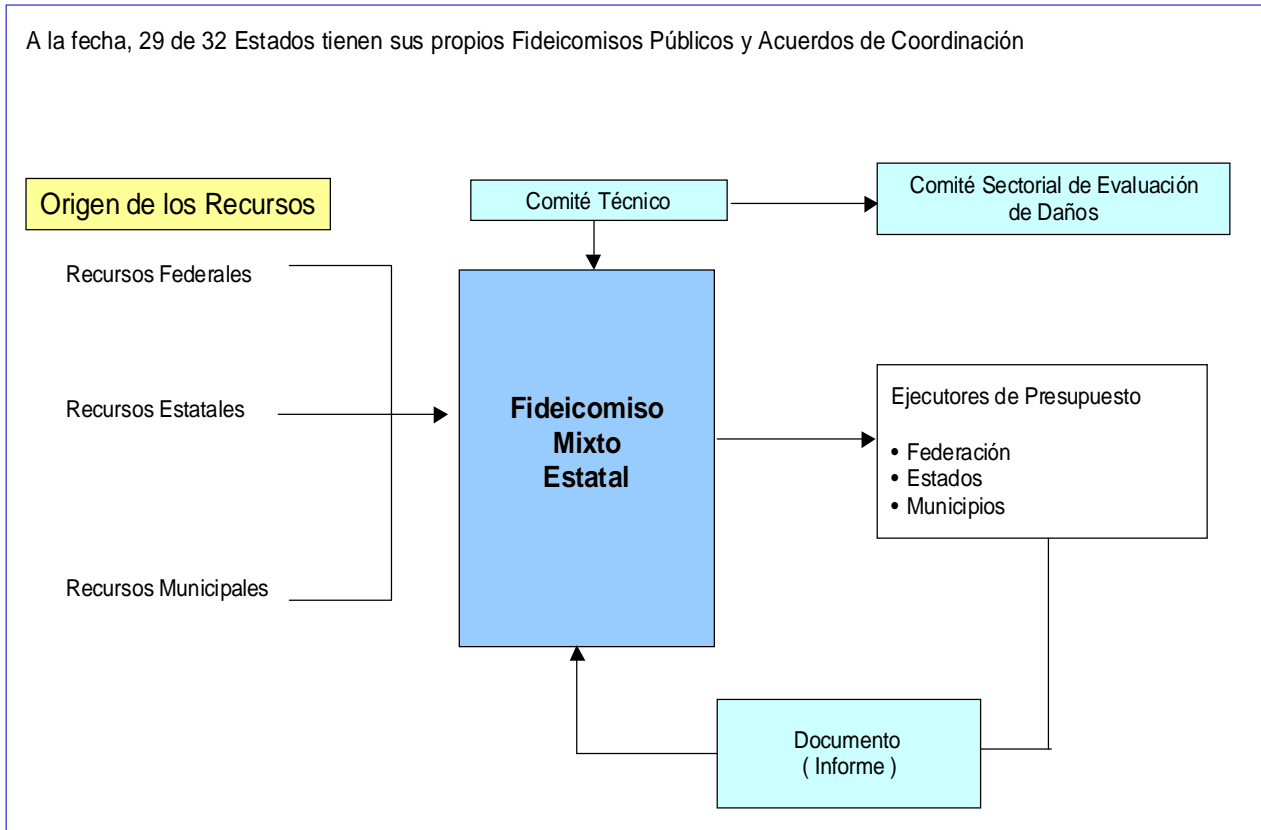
A la fecha, 29 de 32 Estados tienen sus propios Fideicomisos Públicos y Acuerdos de Coordinación

Origen de los Recursos

Comité Técnico

Comité Sectorial de Evaluación de Daños

Recursos Federales

Recursos Estatales

Recursos Municipales

Fideicomiso Mixto Estatal

Ejecutores de Presupuesto

• Federación
• Estados
• Municipios

Documento
( Informe )